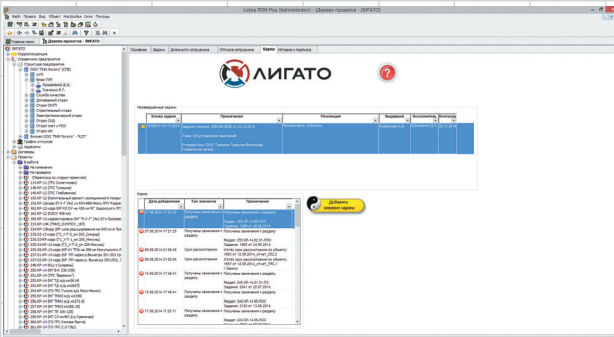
Lotsia PDM Plus (Administrator) - [Дерево проектов - ЛИГАТО]

Файл Правка Вид Объект Настройки Окна Помощь

Навигатор Дерево проектов - ЛИГАТО

ЛИГАТО
Корреспонденция
Справочник предприятий
Структура предприятия
ООО "ЛИГАТО" (278)
АУП
Бюро ГИП
Служба качества
Договорный отдел
Отдел ЭНП
Строительный отдел
Отдел электрики
Отдел АСУ ТП
Отдел ИТ
Филиал ООО "ЛИГАТО" - "КОТ"
График отпусков
Адресаты
Договоры
Проекты
Разработка
На согласовании
На проверке

Основное Задачи Должности сотрудника Отпуска сотрудника Карма История и переписка

ЛИГАТО

Невыполненные задачи

| Номер задачи | Поручение | Резолюция | Выдавший | Исполнитель | Контроль |
|---|---|---|---|---|---|
| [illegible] | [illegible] | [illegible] | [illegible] | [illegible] | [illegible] |

Карма

Добавить элемент кармы

| Дата добавления | Тип элемента | Примечание |
|---|---|---|
| 27.08.2014 17:17:24 | Получено замечание к разделу | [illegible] |
| 27.08.2014 17:22:25 | Получено замечание к разделу | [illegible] |
| 08.08.2014 20:14:43 | Срок рассмотрения | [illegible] |
| 08.08.2014 21:50:54 | Срок рассмотрения | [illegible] |
| 15.08.2014 17:48:41 | Получено замечание к разделу | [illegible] |
| 15.08.2014 17:48:41 | Получено замечание к разделу | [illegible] |
| 10.08.2014 12:13:06 | Получено замечание к разделу | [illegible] |
| 17.08.2014 11:22:11 | Получено замечание к разделу | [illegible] |